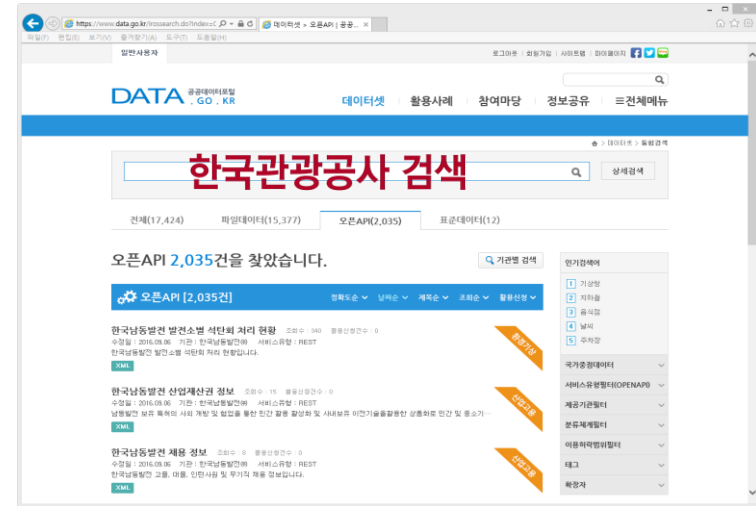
https://www.data.go.kr/search/index.do

데이터셋 > 오픈API | 공공...

파일(F) 편집(E) 보기(V) 즐겨찾기(A) 도구(T) 도움말(H)

일반사용자

로그아웃 | 회원가입 | 사이트맵 | 마이페이지

DATA 공공데이터포털 .GO.KR

데이터셋 | 활용사례 | 참여마당 | 정보공유 | ☰전체메뉴

데이터셋 > 통합검색

한국관광공사 검색

상세검색

전체(17,424) 파일데이터(15,377) 오픈API(2,035) 표준데이터(12)

오픈API 2,035건을 찾았습니다.

기관별 검색

오픈API [2,035건]

정확도순 날짜순 제목순 조회순 활용신청순

한국남동발전 발전소별 석탄회 처리 현황 조회수 : 340 활용신청건수 : 0
수정일 : 2016.09.06 기관 : 한국남동발전(주) 서비스유형 : REST
한국남동발전 발전소별 석탄회 처리 현황입니다.
XML

환경기상

한국남동발전 산업재산권 정보 조회수 : 15 활용신청건수 : 0
수정일 : 2016.09.06 기관 : 한국남동발전(주) 서비스유형 : REST
남동발전 보유 특허의 사회 개방 및 협업을 통한 민간 활용 활성화 및 사내보유 이전기술을활용한 상용화로 민간 및 중소기...
XML

산업고용

한국남동발전 채용 정보 조회수 : 8 활용신청건수 : 0
수정일 : 2016.09.06 기관 : 한국남동발전(주) 서비스유형 : REST
한국남동발전 고용, 채용, 인턴사원 및 무기직 채용 정보입니다.
XML

산업고용

인기검색어
1 기상청
2 지하철
3 음식점
4 날씨
5 주차장

국가중점데이터
서비스유형필터(OPENAPI)
제공기관필터
분류체계필터
이용허락범위필터
태그
확장자